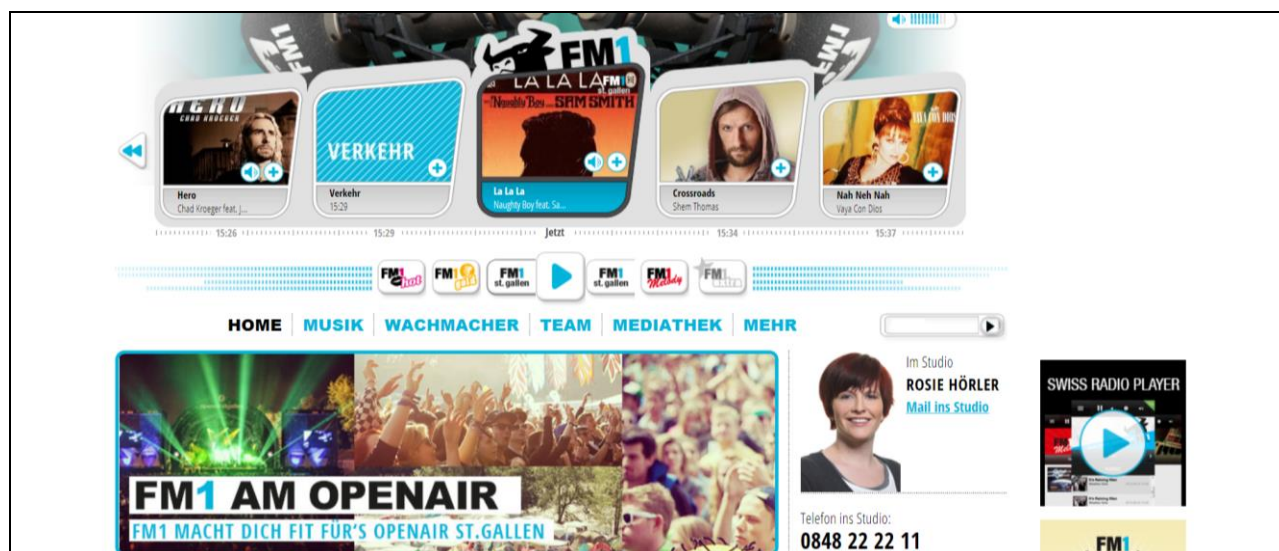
FM1

HERO
CHAD KROEGER

Hero
Chad Kroeger feat. J...

VERKEHR

Verkehr
15:29

LA LA LA
Naughty Boy feat. SAM SMITH

La La La
Naughty Boy feat. Sa...

Crossroads
Shem Thomas

Nah Neh Nah
Vaya Con Dios

15:26 15:29 Jetzt 15:34 15:37

FM1 hot FM1 gold FM1 st.gallen FM1 st.gallen FM1 Melody FM1

HOME | MUSIK | WACHMACHER | TEAM | MEDIATHEK | MEHR

FM1 AM OPENAIR
FM1 MACHT DICH FIT FÜR'S OPENAIR ST.GALLEN

Im Studio
ROSIE HÖRLER
Mail ins Studio

Telefon ins Studio:
0848 22 22 11

SWISS RADIO PLAYER

FM1